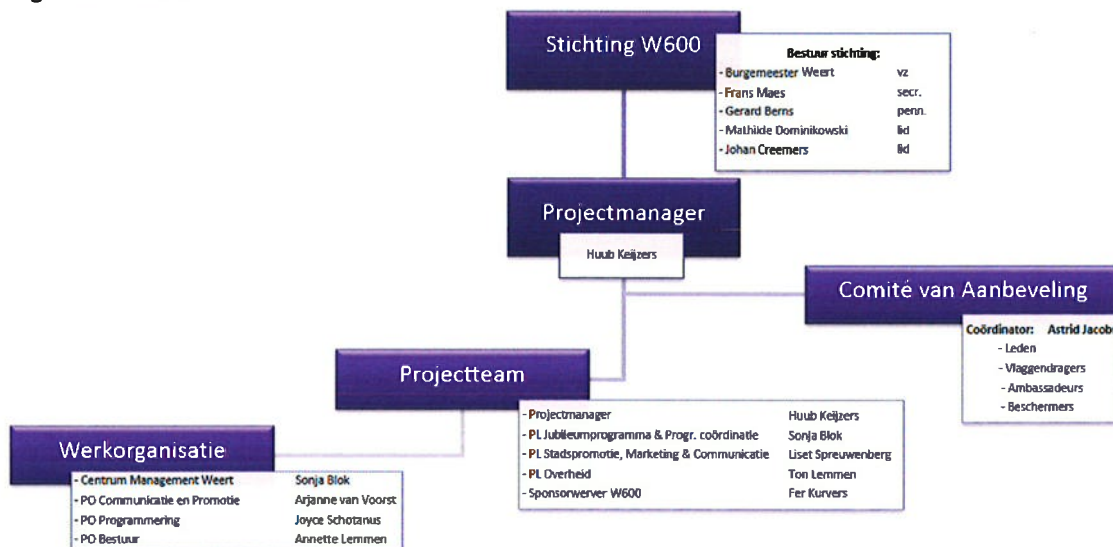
Stichting W600

Bestuur stichting:

| | |
|---|---|
| - Burgemeester Weert | vz |
| - Frans Maes | secr. |
| - Gerard Berns | penn. |
| - Mathilde Dominikowski | lid |
| - Johan Creemers | lid |

Projectmanager

Huub Keijzers

Comité van Aanbeveling

Coördinator: Astrid Jacob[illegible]
- Leden
- Vlaggendragers
- Ambassadeurs
- Beschermers

Projectteam

| | |
|---|---|
| - Projectmanager | Huub Keijzers |
| - PL Jubileumprogramma & Progr. coördinatie | Sonja Blok |
| - PL Stadspromotie, Marketing & Communicatie | Liset Spreuwenberg |
| - PL Overheid | Ton Lemmen |
| - Sponsorwerver W600 | Fer Kurvers |

Werkorganisatie

| | |
|---|---|
| - Centrum Management Weert | Sonja Blok |
| - PO Communicatie en Promotie | Arjanne van Voorst |
| - PO Programmering | Joyce Schotanus |
| - PO Bestuur | Annette Lemmen |